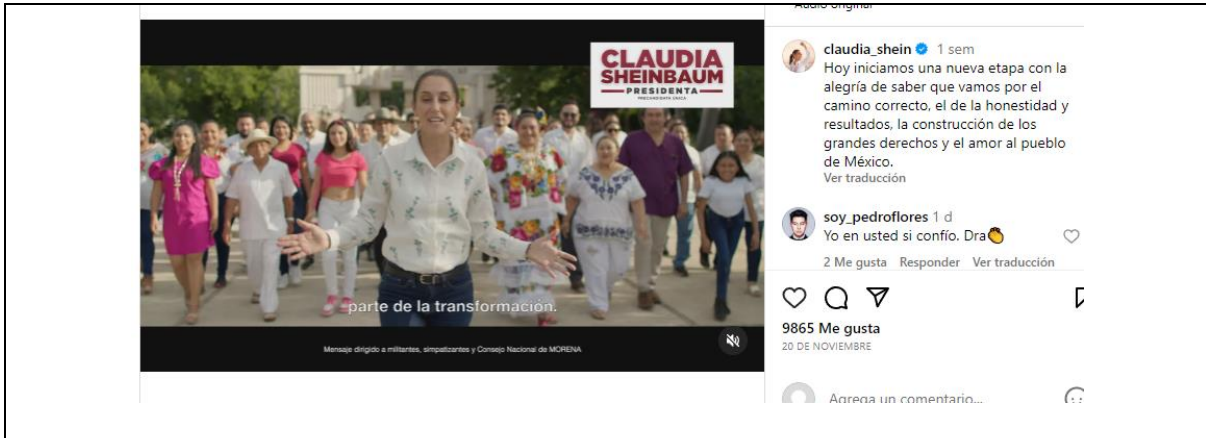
Audio original

CLAUDIA SHEINBAUM PRESIDENTA PRECANDIDATA ÚNICA

parte de la transformación.

Mensaje dirigido a militantes, simpatizantes y Consejo Nacional de MORENA

claudia_shein 1 sem
Hoy iniciamos una nueva etapa con la alegría de saber que vamos por el camino correcto, el de la honestidad y resultados, la construcción de los grandes derechos y el amor al pueblo de México.
Ver traducción

soy_pedroflores 1 d
Yo en usted si confío. Dra👏
2 Me gusta Responder Ver traducción

9865 Me gusta
20 DE NOVIEMBRE

Agrega un comentario...